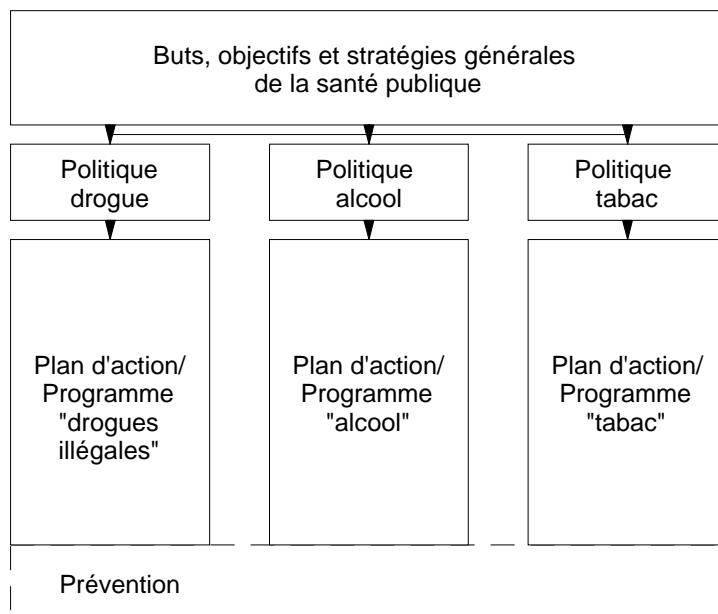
Buts, objectifs et stratégies générales de la santé publique

Politique drogue

Politique alcool

Politique tabac

Plan d'action/ Programme "drogues illégales"

Plan d'action/ Programme "alcool"

Plan d'action/ Programme "tabac"

Prévention